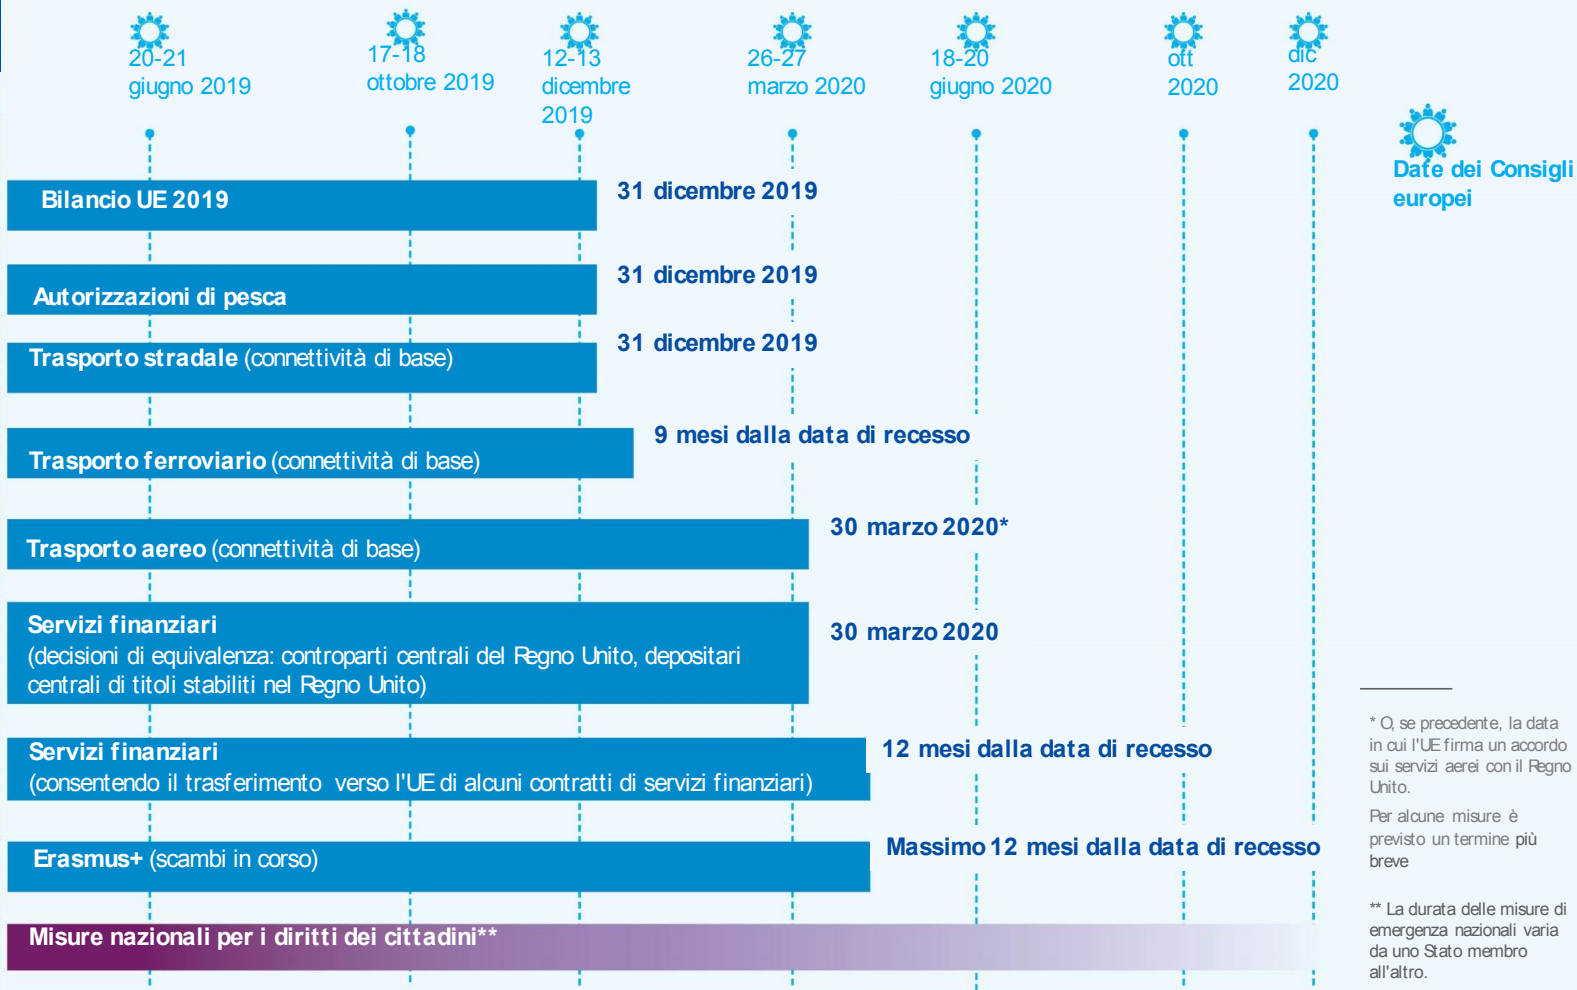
20-21 giugno 2019

17-18 ottobre 2019

12-13 dicembre 2019

26-27 marzo 2020

18-20 giugno 2020

ott 2020

dic 2020

Date dei Consigli europei

Bilancio UE 2019

31 dicembre 2019

Autorizzazioni di pesca

31 dicembre 2019

Trasporto stradale (connettività di base)

31 dicembre 2019

Trasporto ferroviario (connettività di base)

9 mesi dalla data di recesso

Trasporto aereo (connettività di base)

30 marzo 2020*

Servizi finanziari
(decisioni di equivalenza: controparti centrali del Regno Unito, depositari centrali di titoli stabiliti nel Regno Unito)

30 marzo 2020

Servizi finanziari
(consentendo il trasferimento verso l'UE di alcuni contratti di servizi finanziari)

12 mesi dalla data di recesso

Erasmus+ (scambi in corso)

Massimo 12 mesi dalla data di recesso

Misure nazionali per i diritti dei cittadini**

* O, se precedente, la data in cui l'UE firma un accordo sui servizi aerei con il Regno Unito.

Per alcune misure è previsto un termine più breve

** La durata delle misure di emergenza nazionali varia da uno Stato membro all'altro.